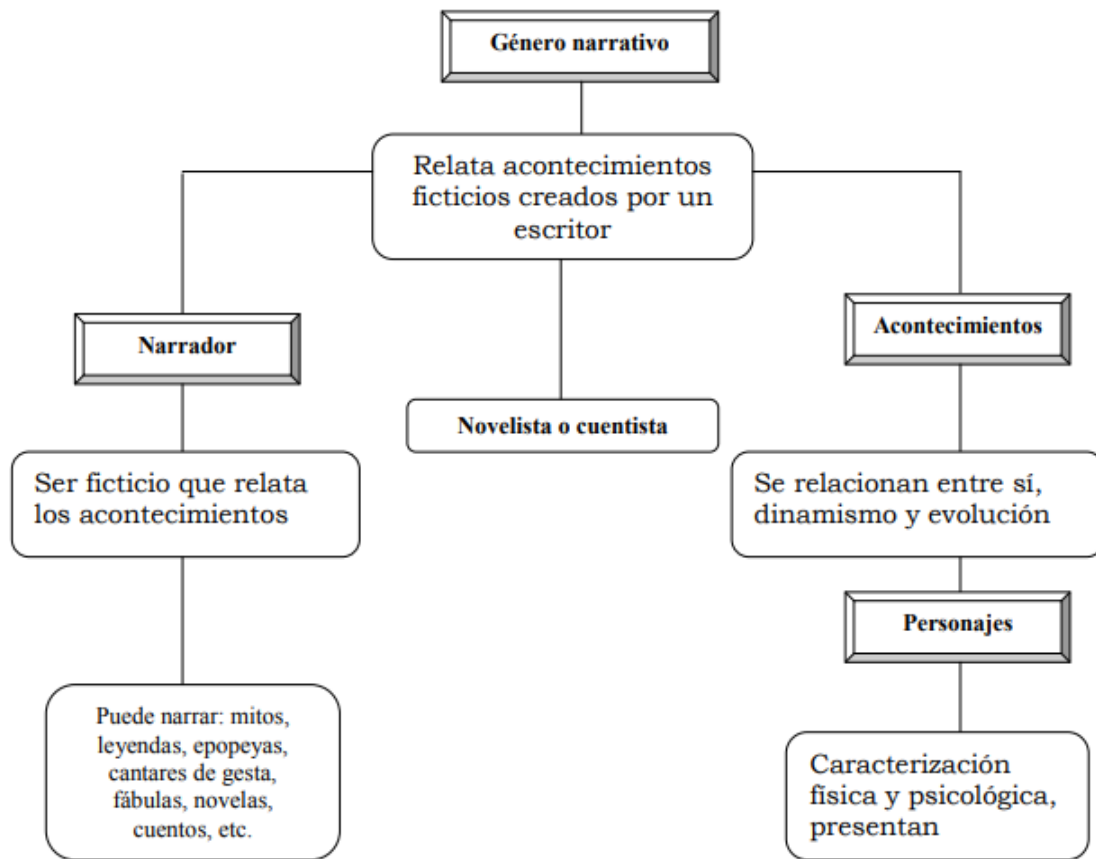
Género narrativo

Relata acontecimientos ficticios creados por un escritor

Narrador

Novelista o cuentista

Acontecimientos

Ser ficticio que relata los acontecimientos

Se relacionan entre sí, dinamismo y evolución

Personajes

Puede narrar: mitos, leyendas, epopeyas, cantares de gesta, fábulas, novelas, cuentos, etc.

Caracterización física y psicológica, presentan